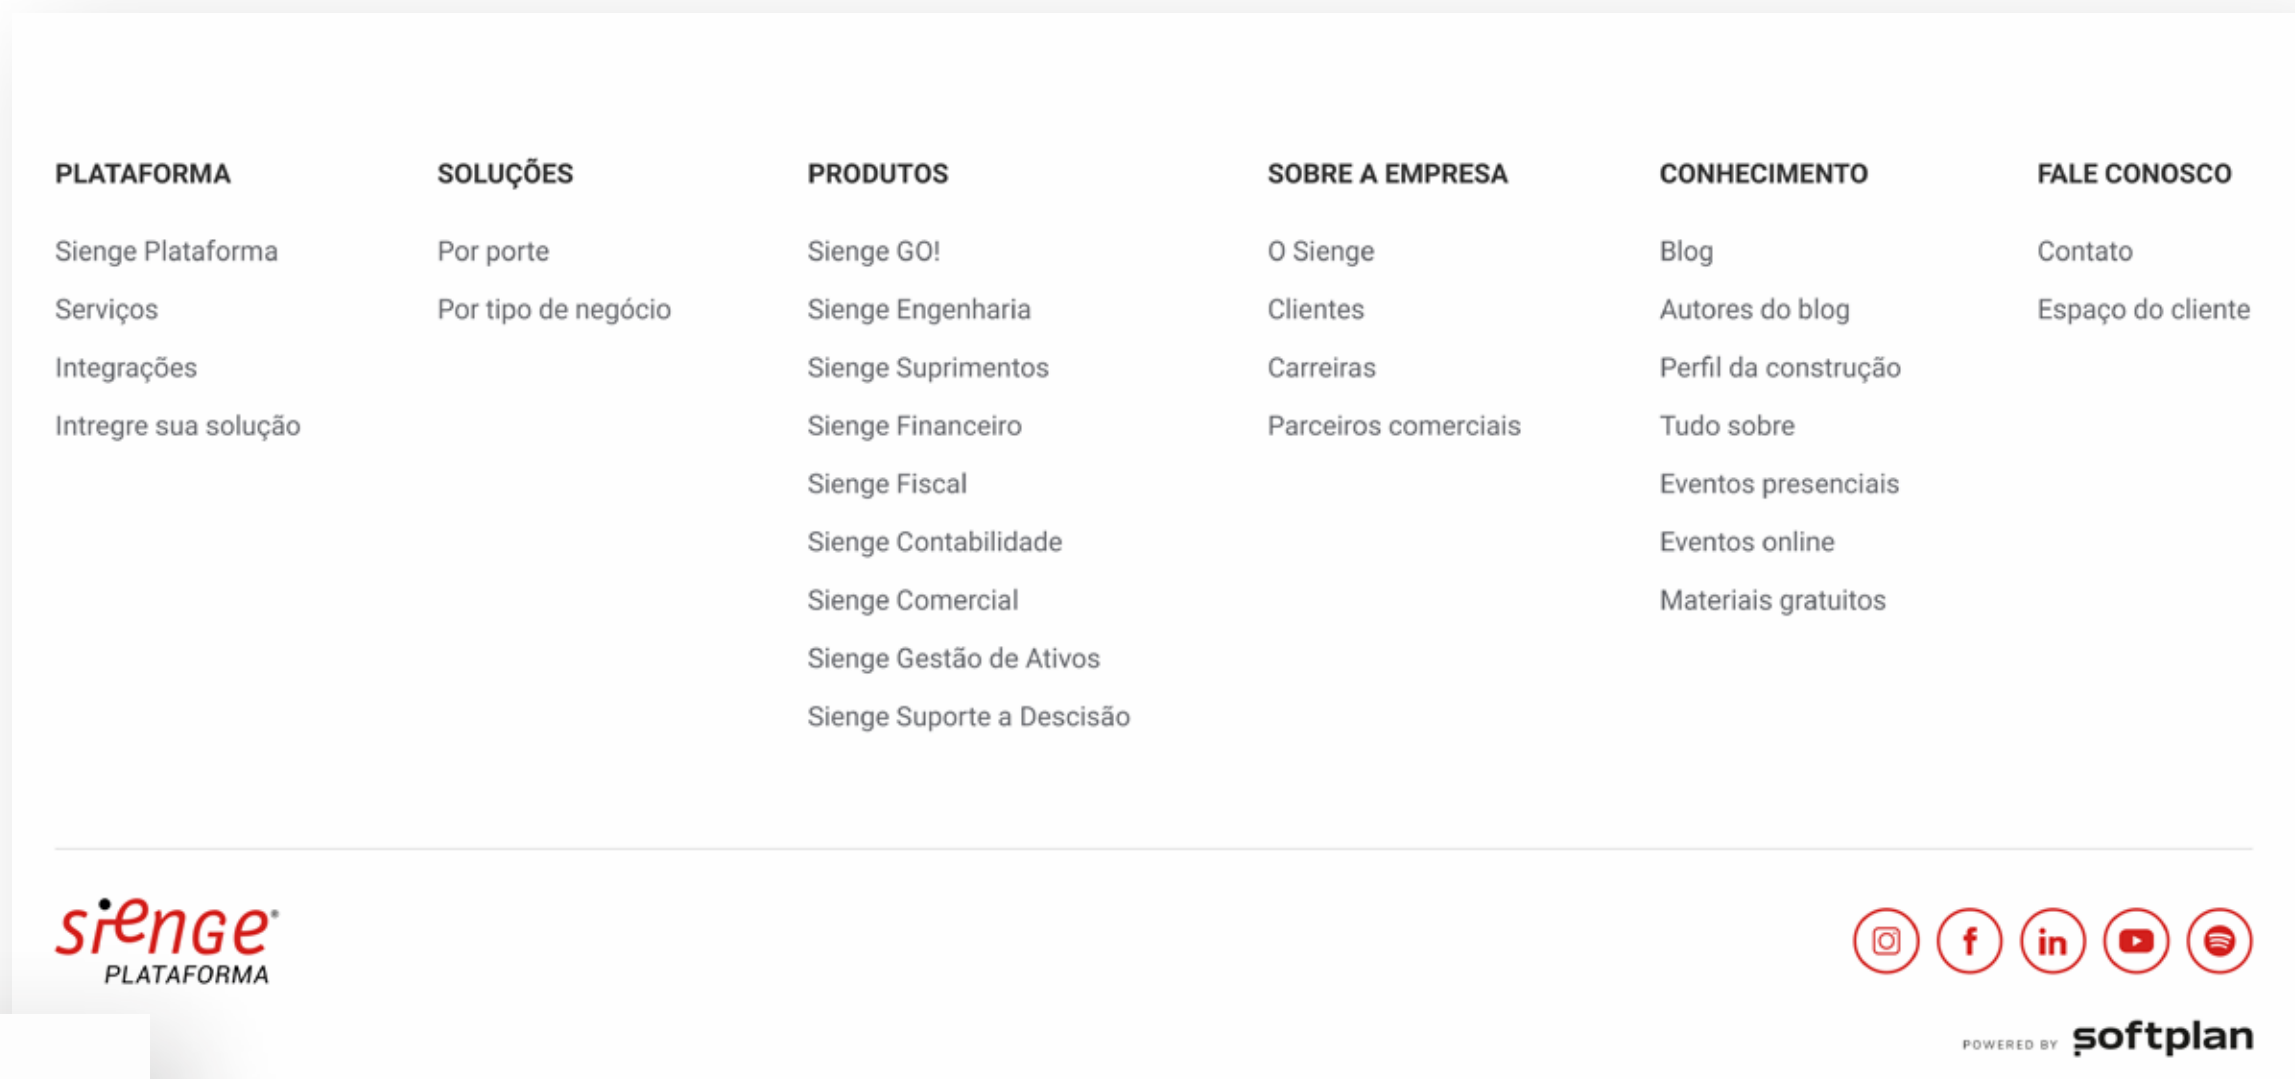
PLATAFORMA

Sienge Plataforma

Serviços

Integrações

Intregre sua solução

SOLUÇÕES

Por porte

Por tipo de negócio

PRODUTOS

Sienge GO!

Sienge Engenharia

Sienge Suprimentos

Sienge Financeiro

Sienge Fiscal

Sienge Contabilidade

Sienge Comercial

Sienge Gestão de Ativos

Sienge Suporte a Descisão

SOBRE A EMPRESA

O Sienge

Clientes

Carreiras

Parceiros comerciais

CONHECIMENTO

Blog

Autores do blog

Perfil da construção

Tudo sobre

Eventos presenciais

Eventos online

Materiais gratuitos

FALE CONOSCO

Contato

Espaço do cliente

sienge®
PLATAFORMA

POWERED BY softplan